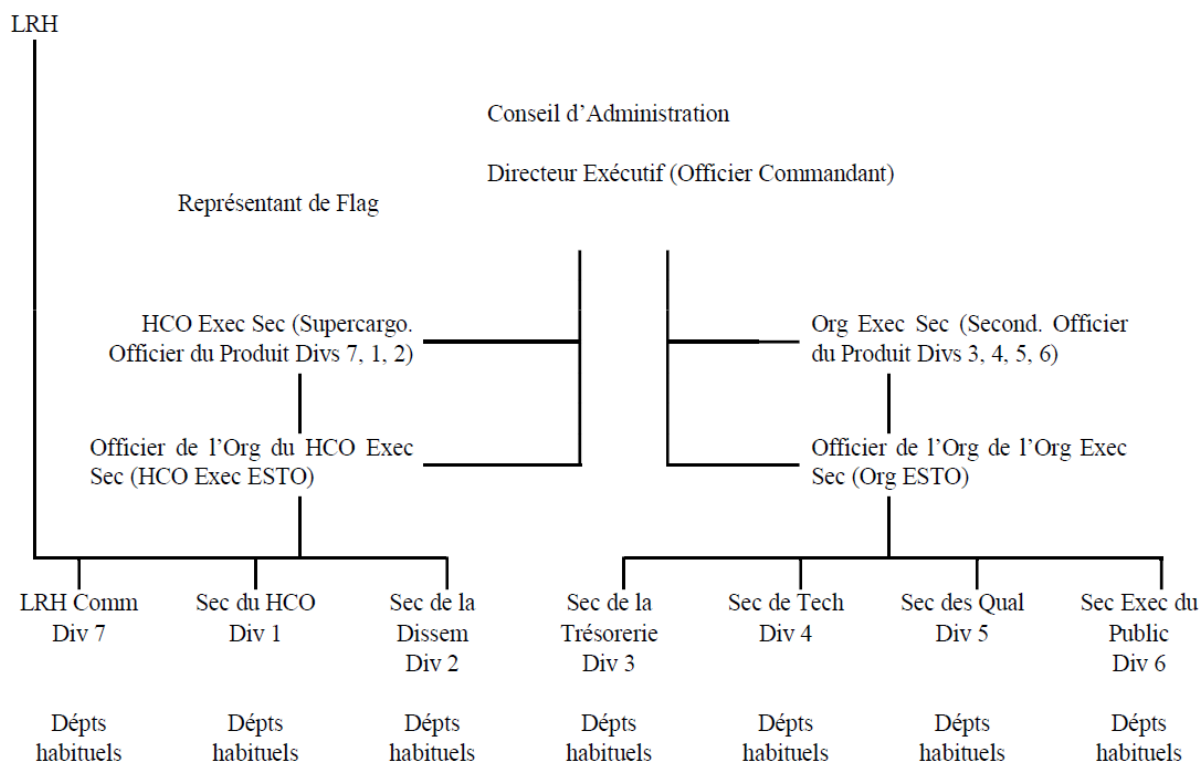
LRH

Conseil d'Administration

Directeur Exécutif (Officier Commandant)

Représentant de Flag

HCO Exec Sec (Supercargo. Officier du Produit Divs 7, 1, 2)

Org Exec Sec (Second. Officier du Produit Divs 3, 4, 5, 6)

Officier de l'Org du HCO Exec Sec (HCO Exec ESTO)

Officier de l'Org de l'Org Exec Sec (Org ESTO)

LRH Comm Div 7

Sec du HCO Div 1

Sec de la Dissem Div 2

Sec de la Trésorerie Div 3

Sec de Tech Div 4

Sec des Qual Div 5

Sec Exec du Public Div 6

Dépts habituels

Dépts habituels

Dépts habituels

Dépts habituels

Dépts habituels

Dépts habituels

Dépts habituels